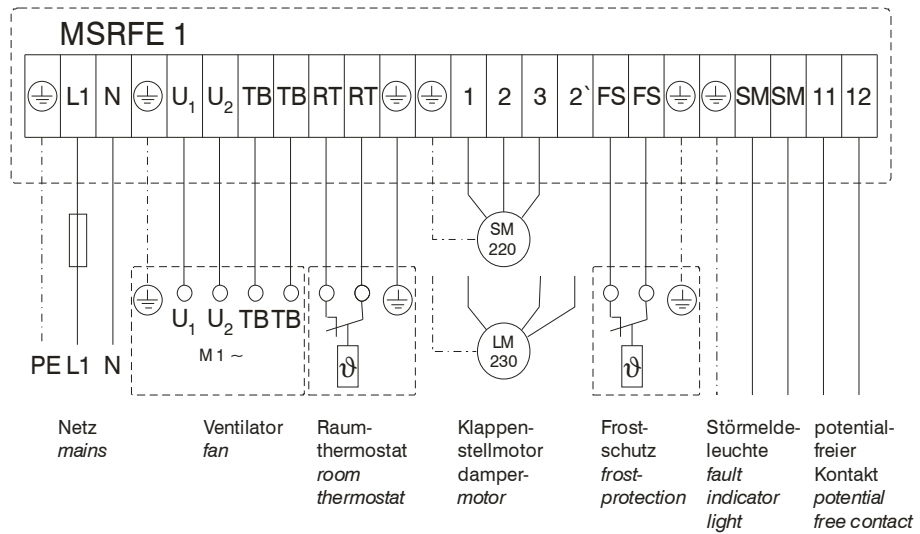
MSRFE 1

| ⏚ | L1 | N | ⏚ | $U_1$ | $U_2$ | TB | TB | RT | RT | ⏚ | ⏚ | 1 | 2 | 3 | 2` | FS | FS | ⏚ | ⏚ | SM | SM | 11 | 12 |
|---|---|---|---|---|---|---|---|---|---|---|---|---|---|---|---|---|---|---|---|---|---|---|---|

SM 220

LM 230

$U_1$ $U_2$ TB TB

M 1 ~

$\vartheta$

$\vartheta$

PE L1 N

Netz
*mains*

Ventilator
*fan*

Raumthermostat
*room thermostat*

Klappenstellmotor
damper-*motor*

Frostschutz
*frost-protection*

Störmeldeleuchte
*fault indicator light*

potentialfreier Kontakt
*potential free contact*